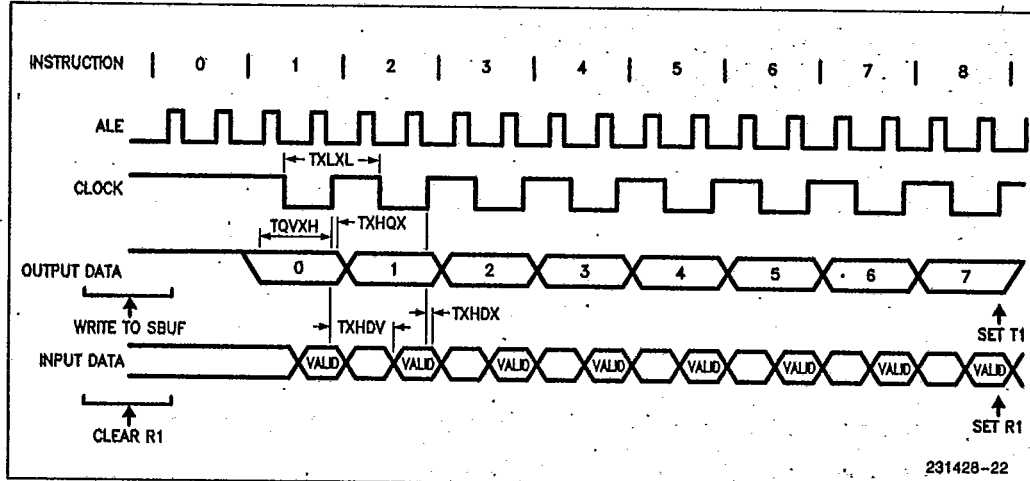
INSTRUCTION 0 1 2 3 4 5 6 7 8

ALE

TXLXL

CLOCK

TQVXH TXHQX

OUTPUT DATA 0 1 2 3 4 5 6 7

WRITE TO SBUF

TXHDV TXHDX

SET T1

INPUT DATA VALID VALID VALID VALID VALID VALID VALID VALID VALID

CLEAR R1

SET R1

231428-22